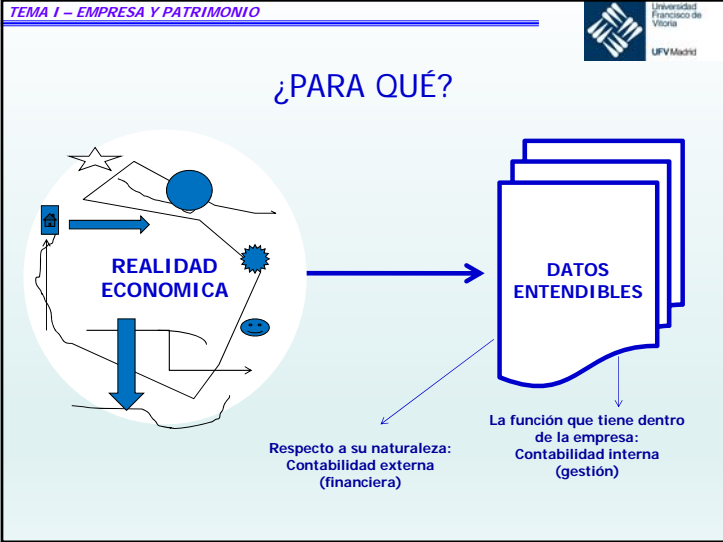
TEMA I – EMPRESA Y PATRIMONIO

Universidad Francisco de Vitoria

UFV Madrid

¿PARA QUÉ?

REALIDAD ECONOMICA

DATOS ENTENDIBLES

Respecto a su naturaleza: Contabilidad externa (financiera)

La función que tiene dentro de la empresa: Contabilidad interna (gestión)